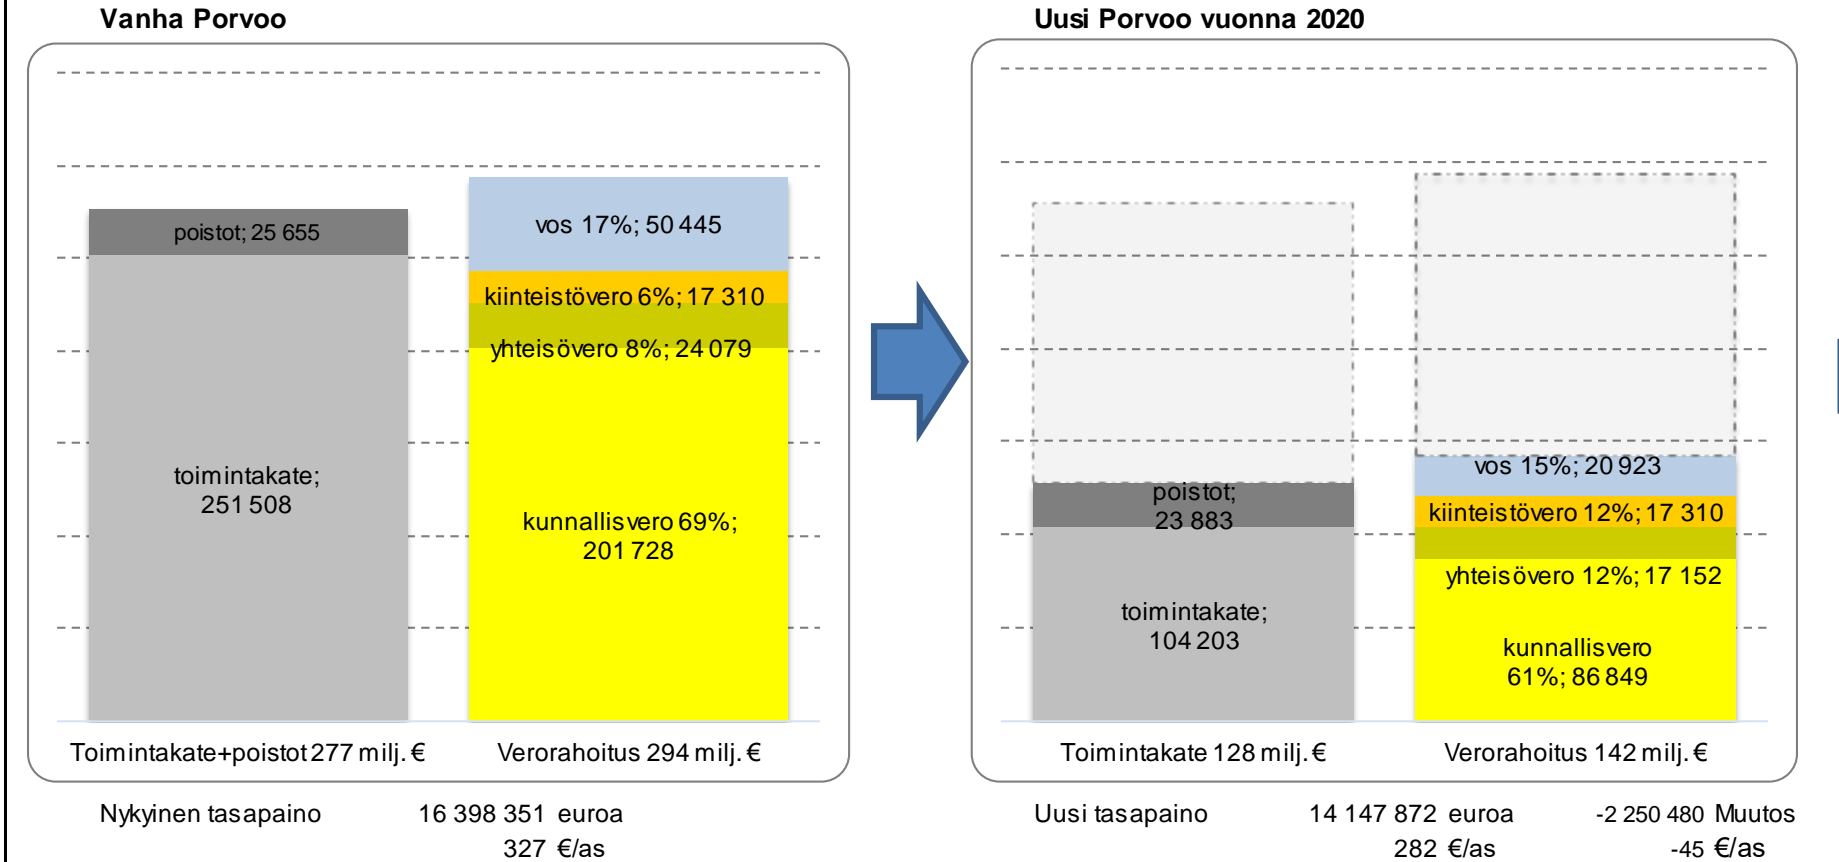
Vanha Porvoo

poistot; 25 655

toimintakate; 251 508

vos 17%; 50 445

kiinteistövero 6%; 17 310

yhteisövero 8%; 24 079

kunnallisvero 69%; 201 728

Toimintakate+poistot 277 milj. €

Verorahoitus 294 milj. €

Nykyinen tasapaino 16 398 351 euroa
327 €/as

Uusi Porvoo vuonna 2020

poistot; 23 883

toimintakate; 104 203

vos 15%; 20 923

kiinteistövero 12%; 17 310

yhteisövero 12%; 17 152

kunnallisvero 61%; 86 849

Toimintakate 128 milj. €

Verorahoitus 142 milj. €

Uusi tasapaino 14 147 872 euroa
282 €/as

-2 250 480 Muutos
-45 €/as